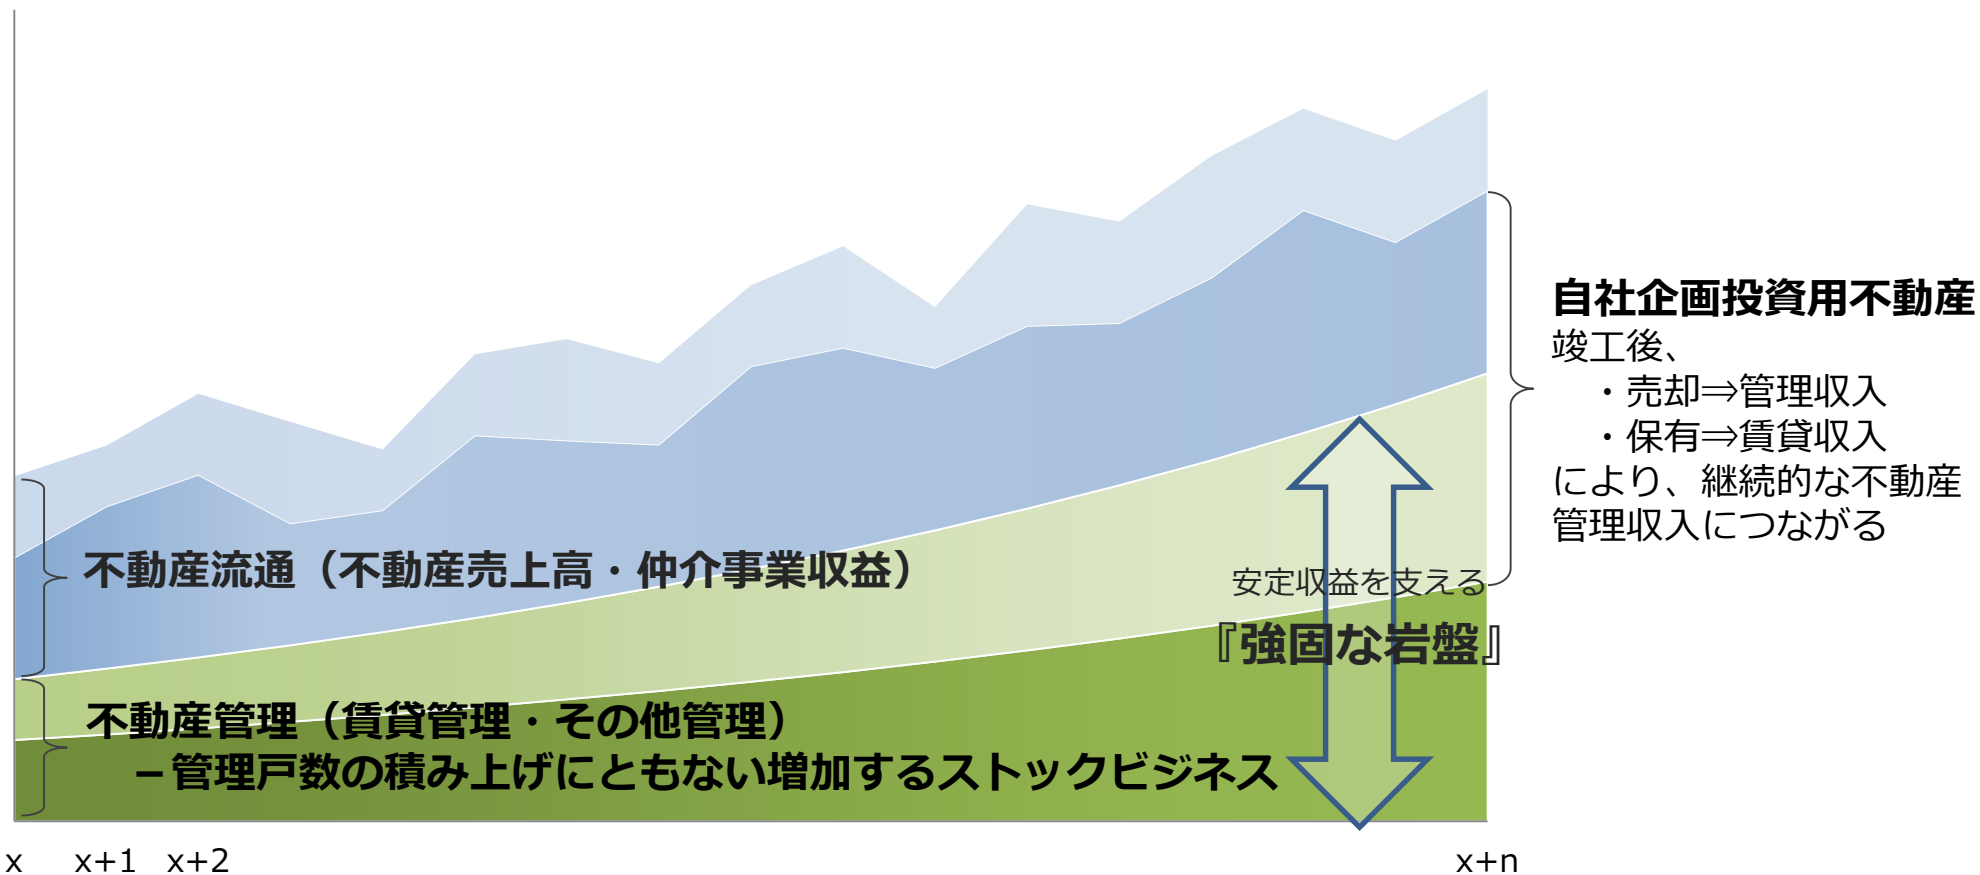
不動産流通（不動産売上高・仲介事業収益）

不動産管理（賃貸管理・その他管理）
－管理戸数の積み上げにともない増加するストックビジネス

安定収益を支える
『強固な岩盤』

自社企画投資用不動産
竣工後、
・売却⇒管理収入
・保有⇒賃貸収入
により、継続的な不動産管理収入につながる

x x+1 x+2 x+n